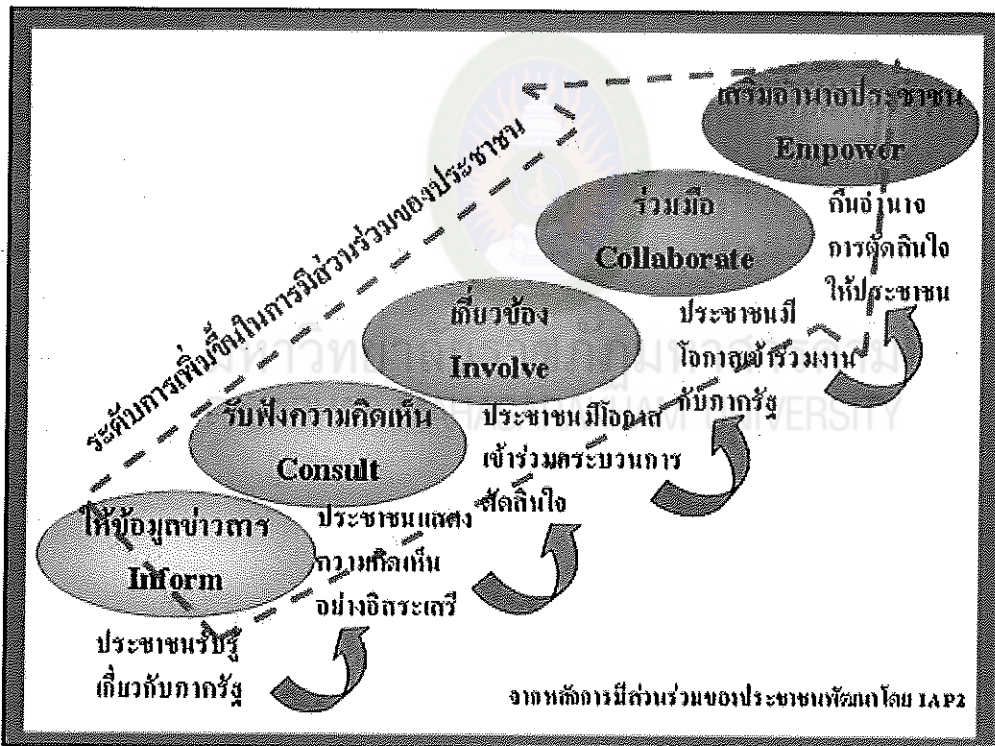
เสริมอำนาจประชาชน
Empower
คืนอำนาจ
การตัดสินใจ
ให้ประชาชน

ร่วมมือ
Collaborate
ประชาชนมี
โอกาสเข้าร่วมงาน
กับภาครัฐ

เกี่ยวข้อง
Involve
ประชาชนมีโอกาส
เข้าร่วมกระบวนการ
ตัดสินใจ

รับฟังความคิดเห็น
Consult
ประชาชนแสดง
ความคิดเห็น
อย่างอิสระเสรี

ให้ข้อมูลข่าวสาร
Inform
ประชาชนรับรู้
เกี่ยวกับภาครัฐ

ระดับการเพิ่มขึ้นในการมีส่วนร่วมของประชาชน

จากหลักการมีส่วนร่วมของประชาชนพัฒนาโดย IAP2